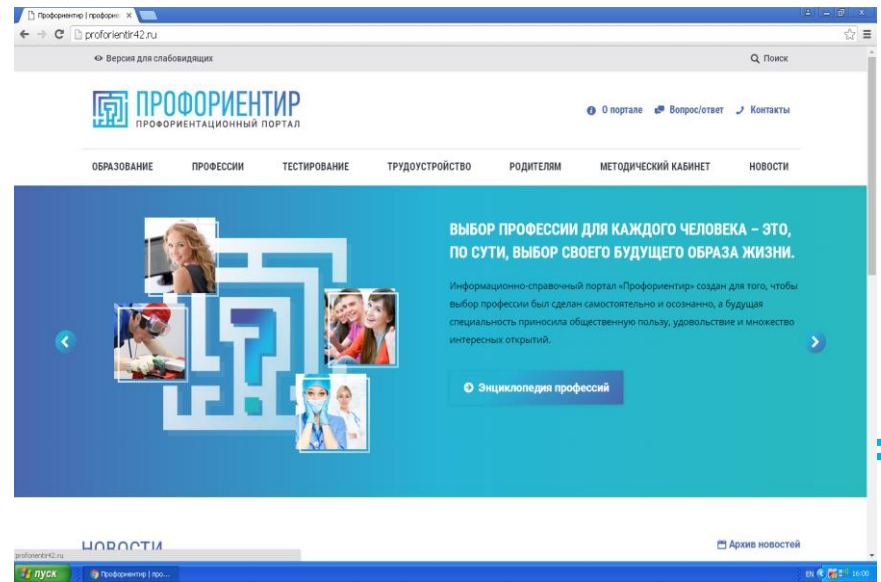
Профориентир | профорие ×

proforientir42.ru

Версия для слабовидящих

Поиск

ПРОФОРИЕНТИР
ПРОФОРИЕНТАЦИОННЫЙ ПОРТАЛ

О портале Вопрос/ответ Контакты

ОБРАЗОВАНИЕ ПРОФЕССИИ ТЕСТИРОВАНИЕ ТРУДОУСТРОЙСТВО РОДИТЕЛЯМ МЕТОДИЧЕСКИЙ КАБИНЕТ НОВОСТИ

ВЫБОР ПРОФЕССИИ ДЛЯ КАЖДОГО ЧЕЛОВЕКА – ЭТО, ПО СУТИ, ВЫБОР СВОЕГО БУДУЩЕГО ОБРАЗА ЖИЗНИ.

Информационно-справочный портал «Профориентир» создан для того, чтобы выбор профессии был сделан самостоятельно и осознанно, а будущая специальность приносила общественную пользу, удовольствие и множество интересных открытий.

Энциклопедия профессий

НОВОСТИ

Архив новостей

proforientir42.ru

пуск Профориентир | про...

EN 16:00